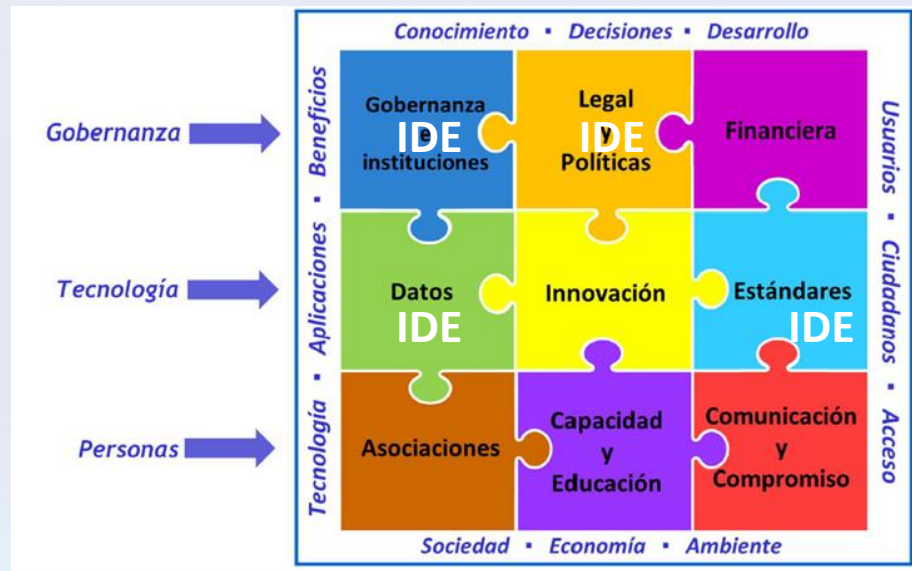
Conocimiento ▪ Decisiones ▪ Desarrollo

Tecnología ▪ Aplicaciones ▪ Beneficios

Usuarios ▪ Ciudadanos ▪ Acceso

Gobernanza

Tecnología

Personas

Gobernanza e instituciones
IDE

Legal y Políticas
IDE

Financiera

Datos
IDE

Innovación

Estándares
IDE

Asociaciones

Capacidad y Educación

Comunicación y Compromiso

Sociedad ▪ Economía ▪ Ambiente